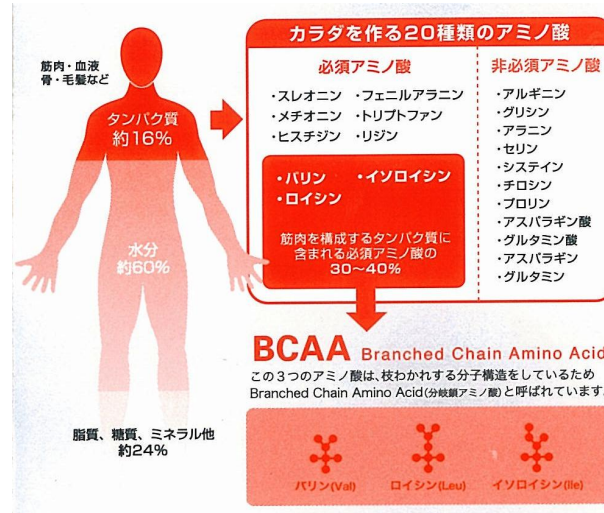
筋肉・血液
骨・毛髪など

タンパク質
約16%

水分
約60%

脂質、糖質、ミネラル他
約24%

カラダを作る20種類のアミノ酸

必須アミノ酸

・スレオニン ・フェニルアラニン
・メチオニン ・トリプトファン
・ヒスチジン ・リジン

・バリン ・イソロイシン
・ロイシン

筋肉を構成するタンパク質に含まれる必須アミノ酸の
30〜40%

非必須アミノ酸

・アルギニン
・グリシン
・アラニン
・セリン
・システイン
・チロシン
・プロリン
・アスパラギン酸
・グルタミン酸
・アスパラギン
・グルタミン

BCAA Branched Chain Amino Acid

この3つのアミノ酸は、枝わかれする分子構造をしているため
Branched Chain Amino Acid(分岐鎖アミノ酸)と呼ばれています。

バリン(Val)
ロイシン(Leu)
イソロイシン(Ile)